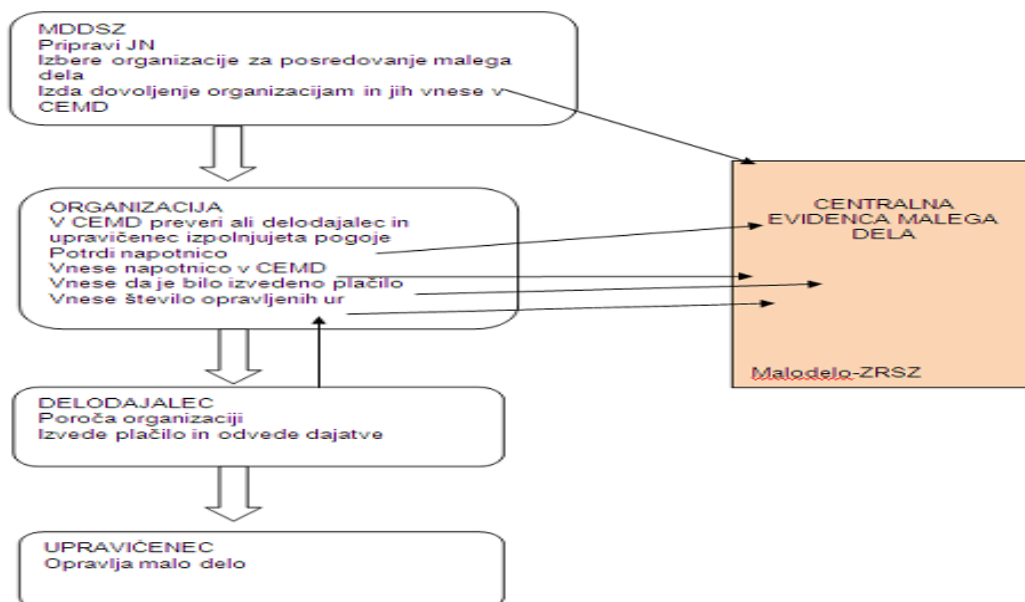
MDDSZ
Pripravi JN
Izbere organizacije za posredovanje malega dela
Izda dovoljenje organizacijam in jih vnese v CEMD

ORGANIZACIJA
V CEMD preveri ali delodajalec in upravičenec izpolnjujeta pogoje
Potrdi napotnico
Vnese napotnico v CEMD
Vnese da je bilo izvedeno plačilo
Vnese število opravljenih ur

CENTRALNA EVIDENCA MALEGA DELA

Malodelo-ZRSZ

DELODAJALEC
Poroča organizaciji
Izvede plačilo in odvede dajatve

UPRAVIČENEC
Opravlja malo delo